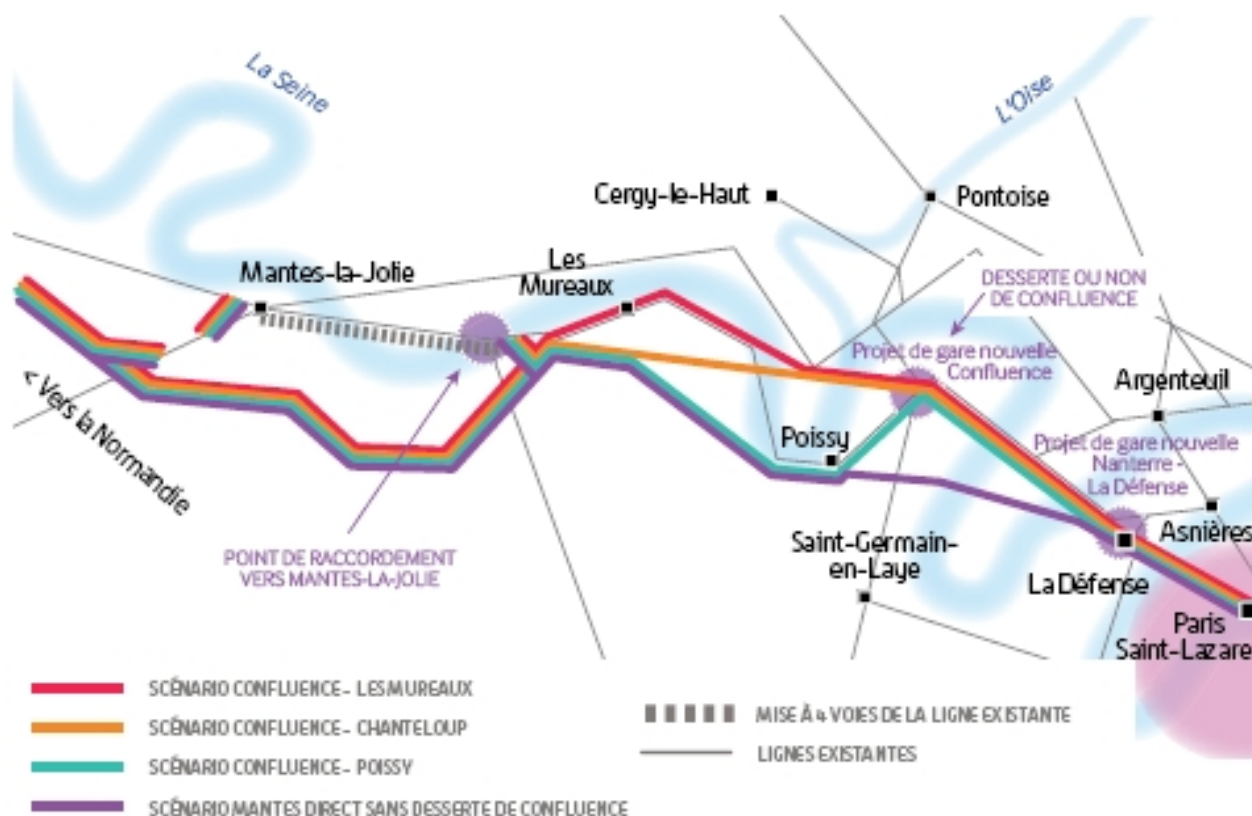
La Seine

L'Oise

Cergy-le-Haut

Pontoise

Les Mureaux

Mantes-la-Jolie

DESSERTE OU NON DE CONFLUENCE

Projet de gare nouvelle Confluence

Argenteuil

< Vers la Normandie

Poissy

Projet de gare nouvelle Nanterre - La Défense

Asnières

Saint-Germain-en-Laye

La Défense

POINT DE RACCORDEMENT VERS MANTES-LA-JOLIE

Paris Saint-Lazare

SCÉNARIO CONFLUENCE - LES MUREAUX

SCÉNARIO CONFLUENCE - CHANTELOUP

SCÉNARIO CONFLUENCE - POISSY

SCÉNARIO MANTES DIRECT SANS DESSERTE DE CONFLUENCE

MISE À 4 VOIES DE LA LIGNE EXISTANTE

LIGNES EXISTANTES